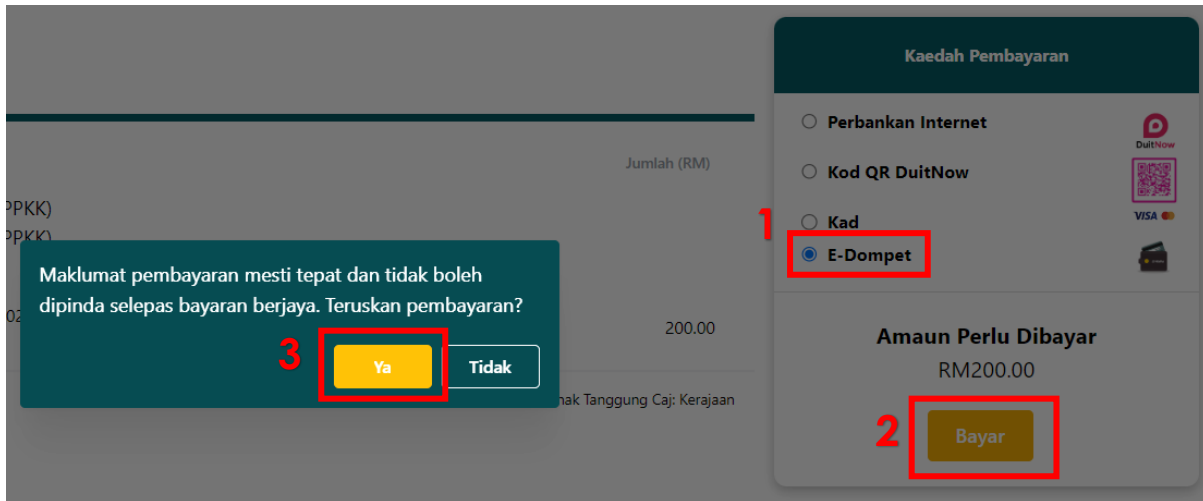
Jumlah (RM)

PPKK)
PPKK)

02

200.00

hak Tanggung Caj: Kerajaan

Maklumat pembayaran mesti tepat dan tidak boleh dipinda selepas bayaran berjaya. Teruskan pembayaran?

3

Ya

Tidak

Kaedah Pembayaran

Perbankan Internet

DuitNow

Kod QR DuitNow

1

Kad

VISA

E-Dompet

Amaun Perlu Dibayar

RM200.00

2

Bayar